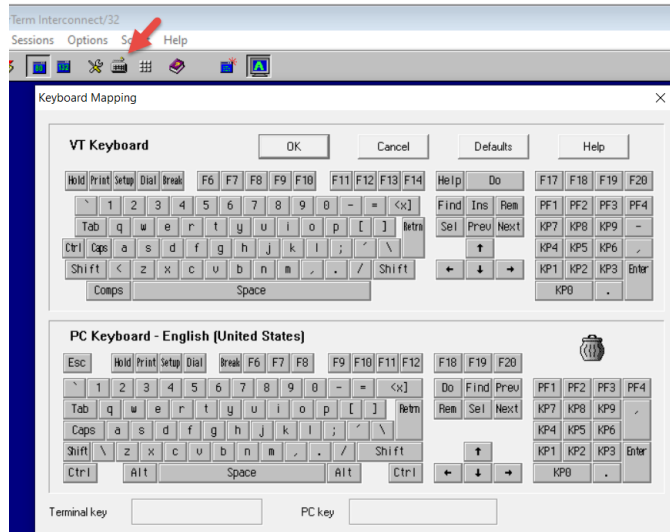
Term Interconnect/32
Sessions Options S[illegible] Help

Keyboard Mapping

VT Keyboard
OK
Cancel
Defaults
Help

Hold Print Setup Dial Break F6 F7 F8 F9 F10 F11 F12 F13 F14 Help Do F17 F18 F19 F20
` 1 2 3 4 5 6 7 8 9 0 - = <x] Find Ins Rem PF1 PF2 PF3 PF4
Tab q w e r t y u i o p [ ] Retrn Sel Prev Next KP7 KP8 KP9 -
Ctrl Caps a s d f g h j k l ; ' \ KP4 KP5 KP6 ,
Shift < z x c v b n m , . / Shift KP1 KP2 KP3 Enter
Comps Space KP0 .

PC Keyboard - English (United States)

Esc Hold Print Setup Dial Break F6 F7 F8 F9 F10 F11 F12 F18 F19 F20
` 1 2 3 4 5 6 7 8 9 0 - = <x] Do Find Prev PF1 PF2 PF3 PF4
Tab q w e r t y u i o p [ ] Retrn Rem Sel Next KP7 KP8 KP9 ,
Caps a s d f g h j k l ; ' \ KP4 KP5 KP6
Shift \ z x c v b n m , . / Shift KP1 KP2 KP3 Enter
Ctrl Alt Space Alt Ctrl KP0 .

Terminal key
PC key